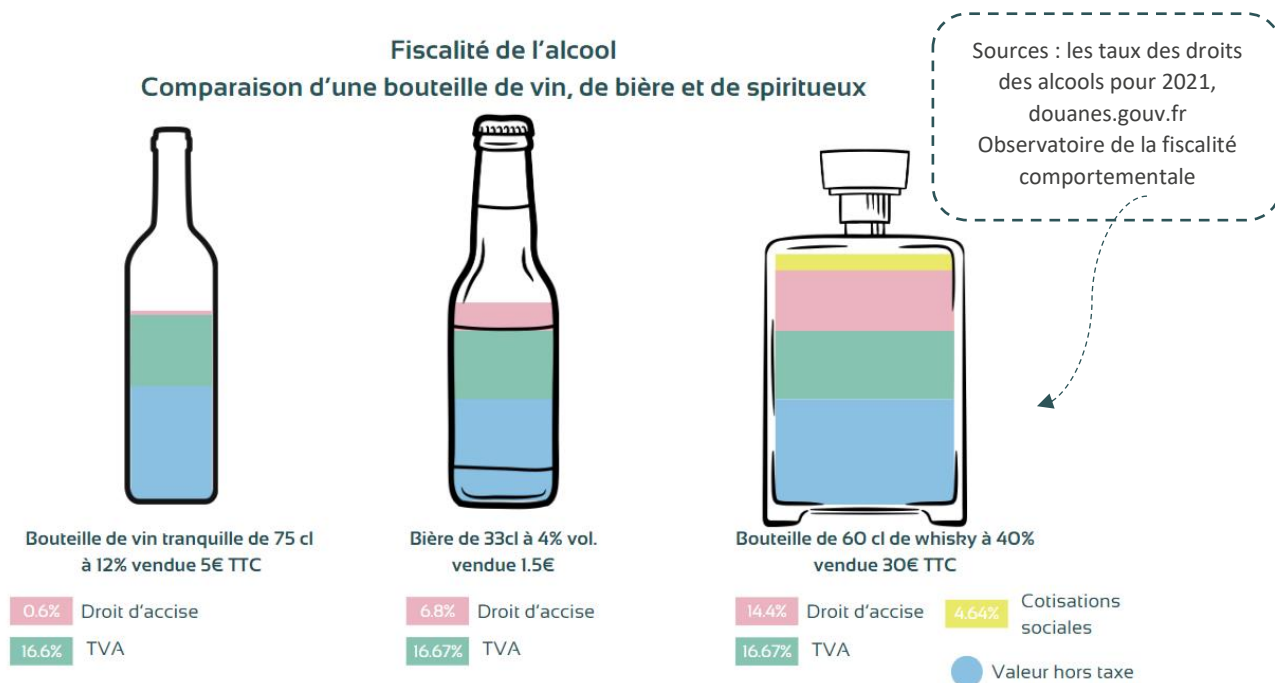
Fiscalité de l'alcool
Comparaison d'une bouteille de vin, de bière et de spiritueux

Sources : les taux des droits des alcools pour 2021, douanes.gouv.fr
Observatoire de la fiscalité comportementale

Bouteille de vin tranquille de 75 cl à 12% vendue 5€ TTC

0.6% Droit d'accise

16.6% TVA

Bière de 33cl à 4% vol. vendue 1.5€

6.8% Droit d'accise

16.67% TVA

Bouteille de 60 cl de whisky à 40% vendue 30€ TTC

14.4% Droit d'accise

4.64% Cotisations sociales

16.67% TVA

Valeur hors taxe